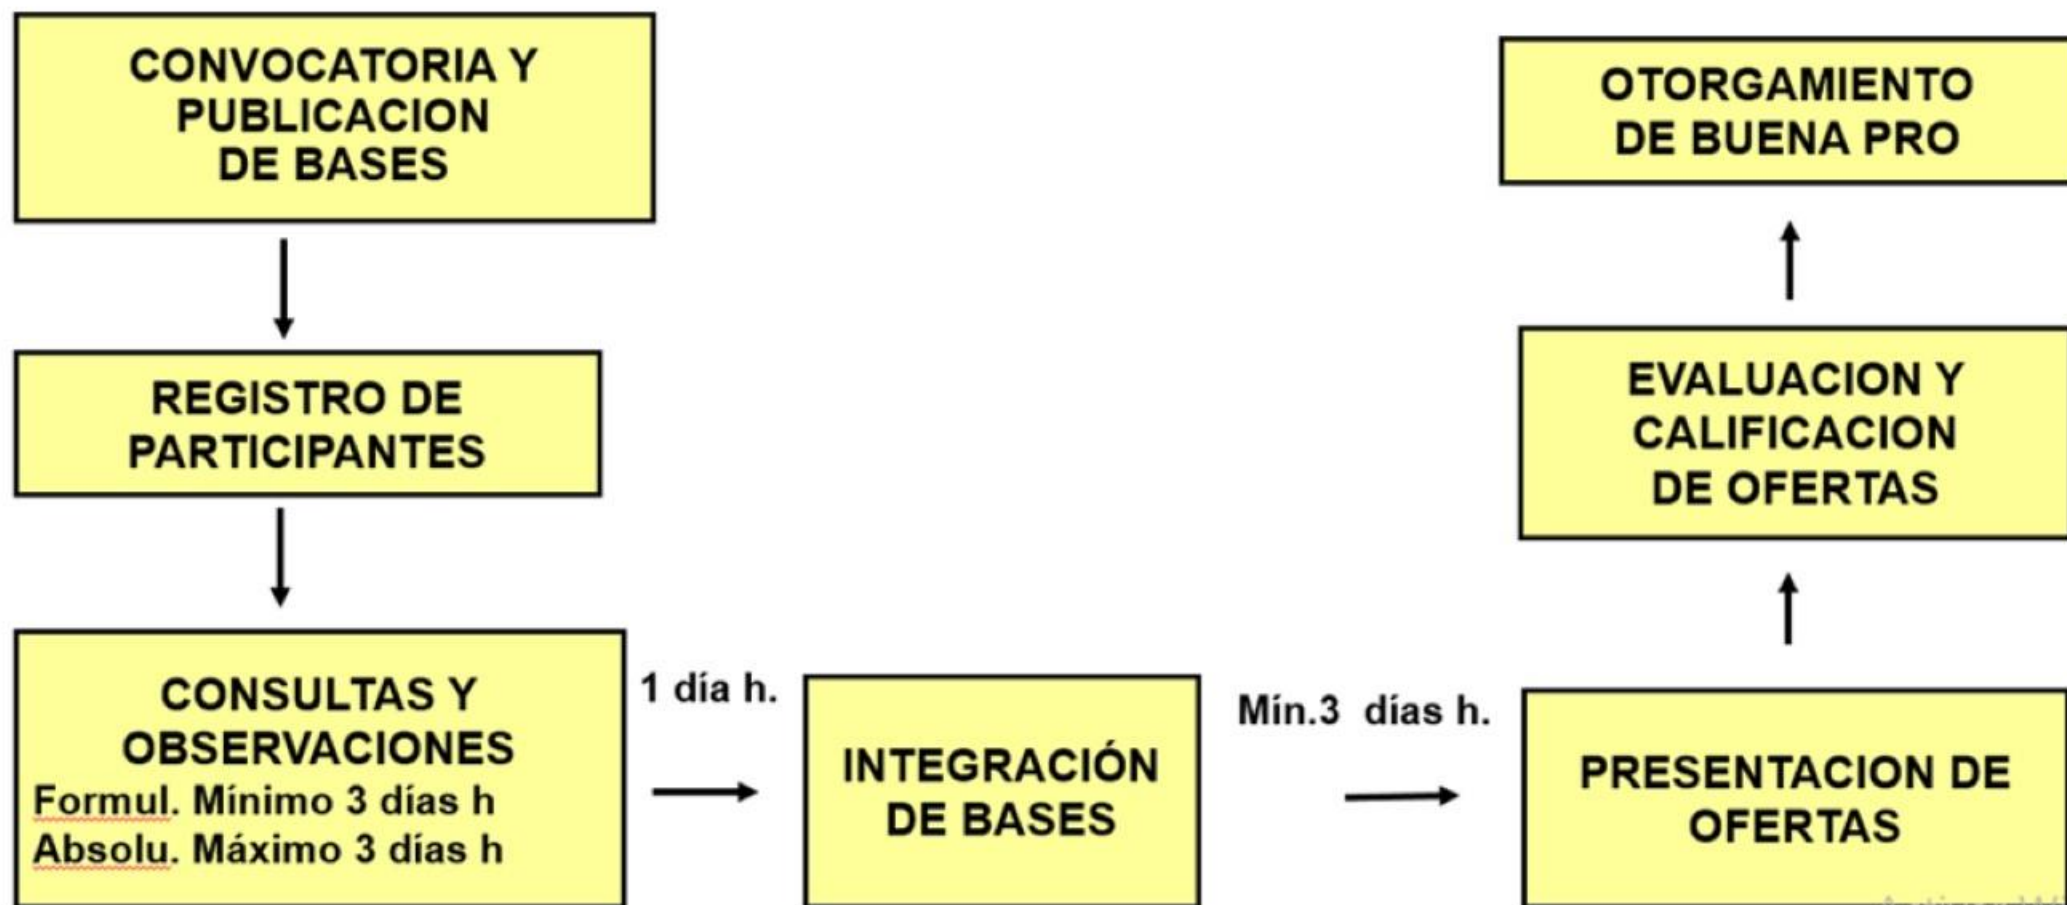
CONVOCATORIA Y PUBLICACION DE BASES

REGISTRO DE PARTICIPANTES

CONSULTAS Y OBSERVACIONES
Formul. Mínimo 3 días h
Absolu. Máximo 3 días h

1 día h.

INTEGRACIÓN DE BASES

Mín.3 días h.

PRESENTACION DE OFERTAS

EVALUACION Y CALIFICACION DE OFERTAS

OTORGAMIENTO DE BUENA PRO